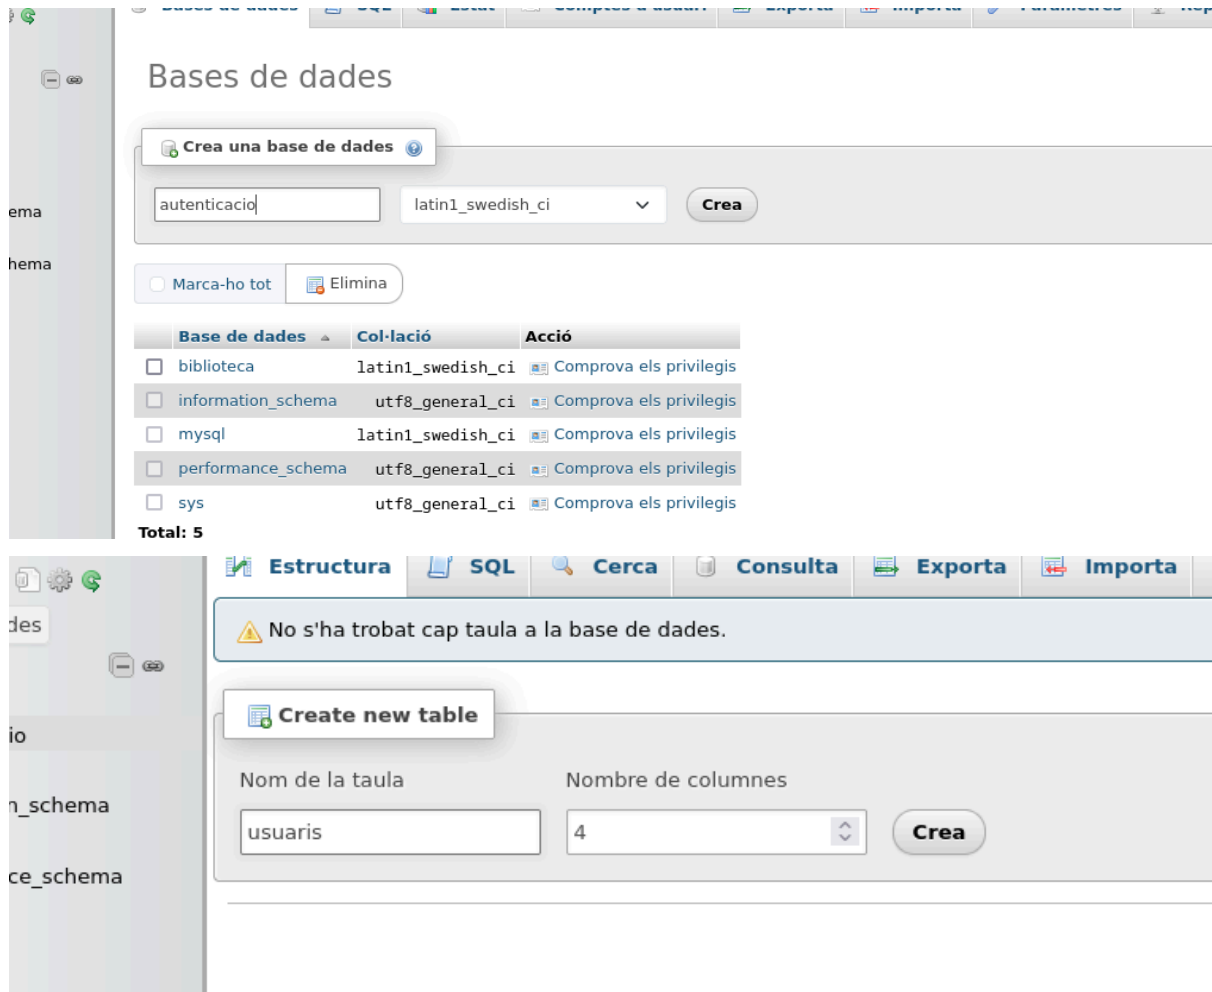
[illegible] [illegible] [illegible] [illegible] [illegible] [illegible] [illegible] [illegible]

Bases de dades

Crea una base de dades

autenticacio

latin1_swedish_ci

Crea

ema

hema

Marca-ho tot

Elimina

| Base de dades | Col·lació | Acció |
|---|---|---|
| biblioteca | latin1_swedish_ci | Comprova els privilegis |
| information_schema | utf8_general_ci | Comprova els privilegis |
| mysql | latin1_swedish_ci | Comprova els privilegis |
| performance_schema | utf8_general_ci | Comprova els privilegis |
| sys | utf8_general_ci | Comprova els privilegis |

Total: 5

Estructura SQL Cerca Consulta Exporta Importa

des

io

n_schema

ce_schema

No s'ha trobat cap taula a la base de dades.

Create new table

Nom de la taula

usuaris

Nombre de columnes

4

Crea